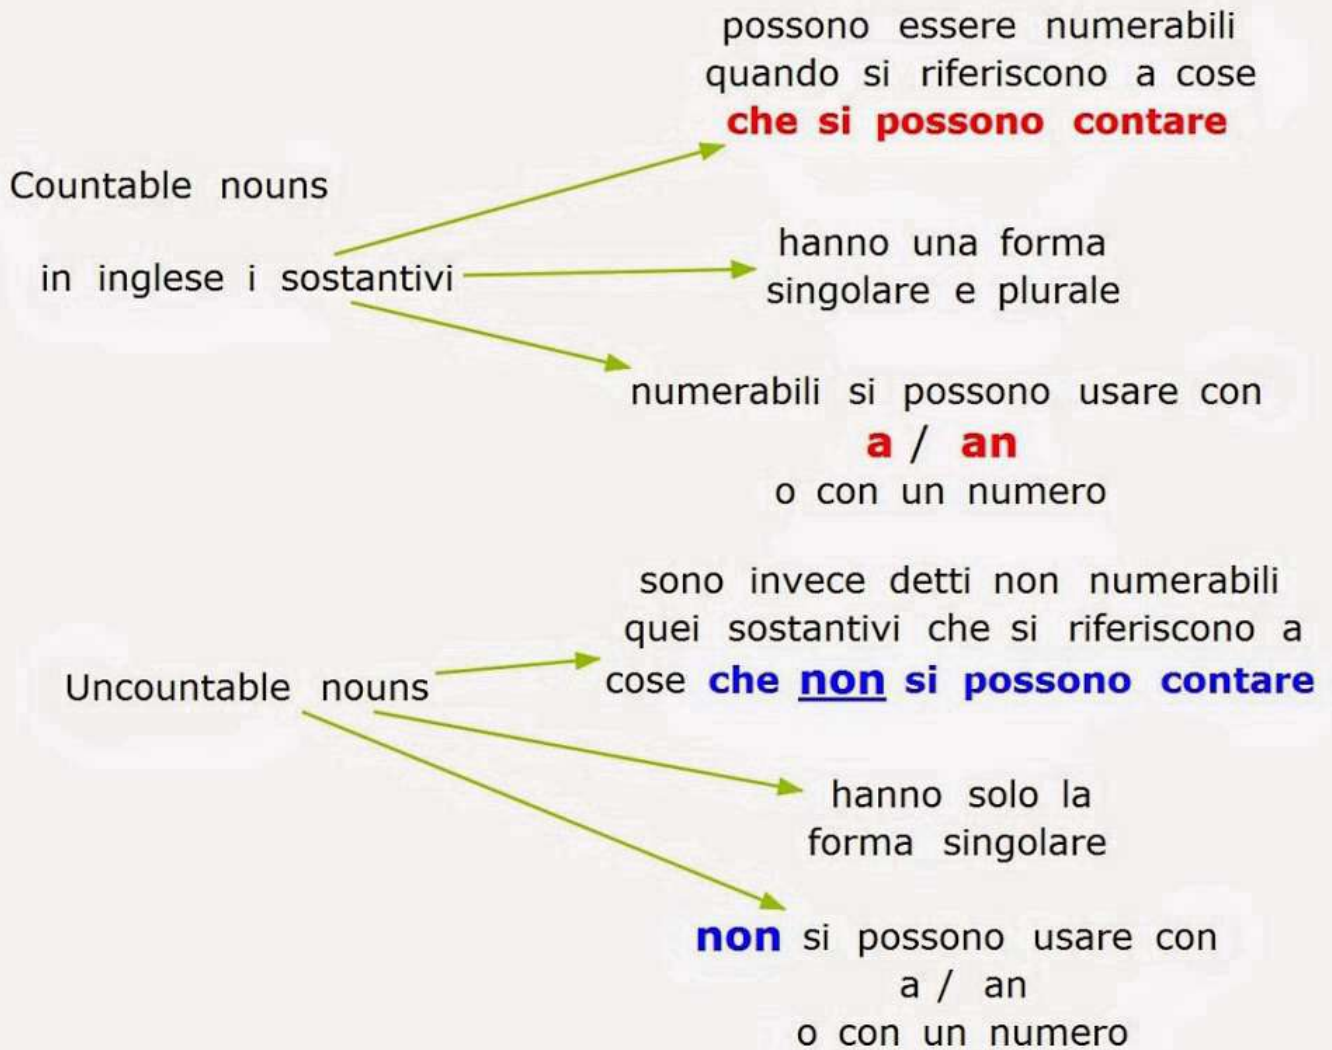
Countable nouns

in inglese i sostantivi

possono essere numerabili quando si riferiscono a cose **che si possono contare**

hanno una forma singolare e plurale

numerabili si possono usare con **a / an** o con un numero

Uncountable nouns

sono invece detti non numerabili quei sostantivi che si riferiscono a cose **che non si possono contare**

hanno solo la forma singolare

**non** si possono usare con a / an o con un numero